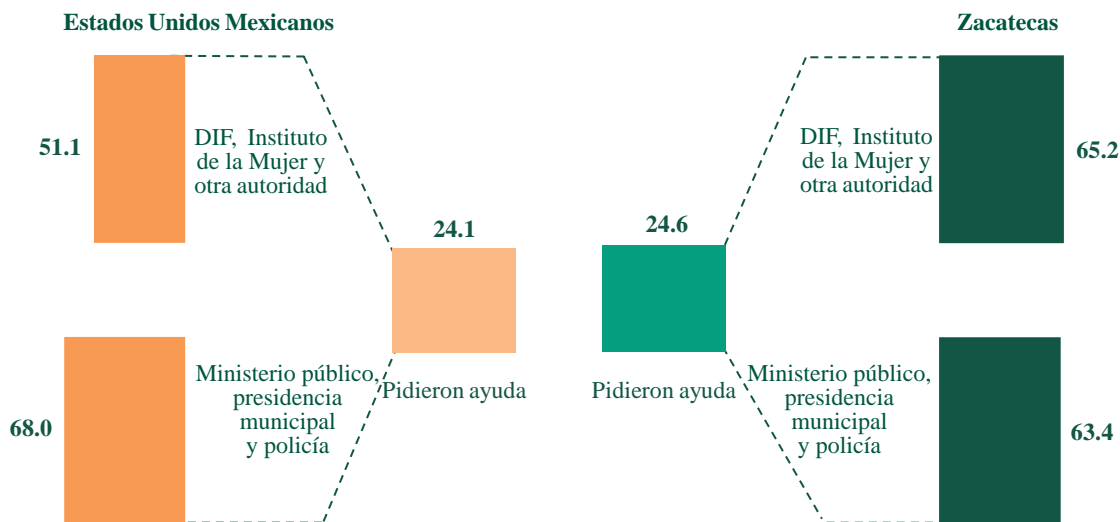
Estados Unidos Mexicanos

51.1

DIF, Instituto de la Mujer y otra autoridad

68.0

Ministerio público, presidencia municipal y policía

24.1

Pidieron ayuda

24.6

Pidieron ayuda

Zacatecas

DIF, Instituto de la Mujer y otra autoridad

65.2

Ministerio público, presidencia municipal y policía

63.4